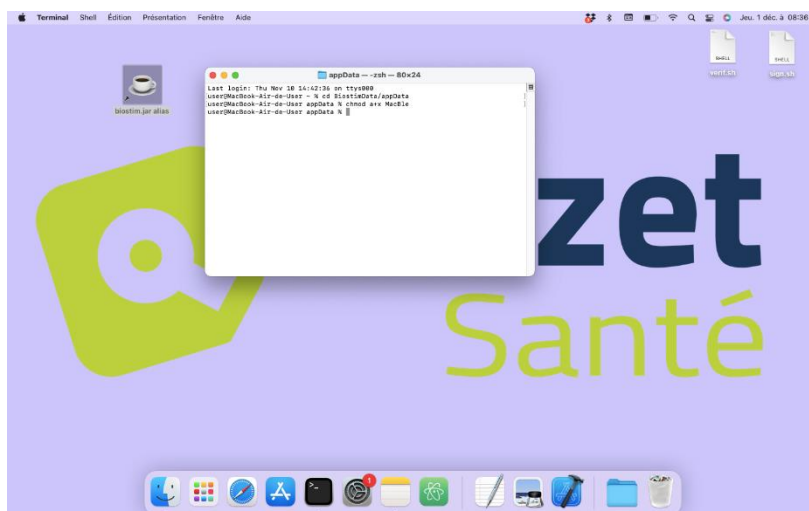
Terminal Shell Édition Présentation Fenêtre Aide

Jeu. 1 déc. à 08:36

SHELL
verif.sh

SHELL
sign.sh

biostim.jar alias

appData — -zsh — 80×24

Last login: Thu Nov 10 14:42:36 on ttys000
user@MacBook-Air-de-User ~ % cd BiostimData/appData
user@MacBook-Air-de-User appData % chmod a+x MacBle
user@MacBook-Air-de-User appData %

zet
Santé